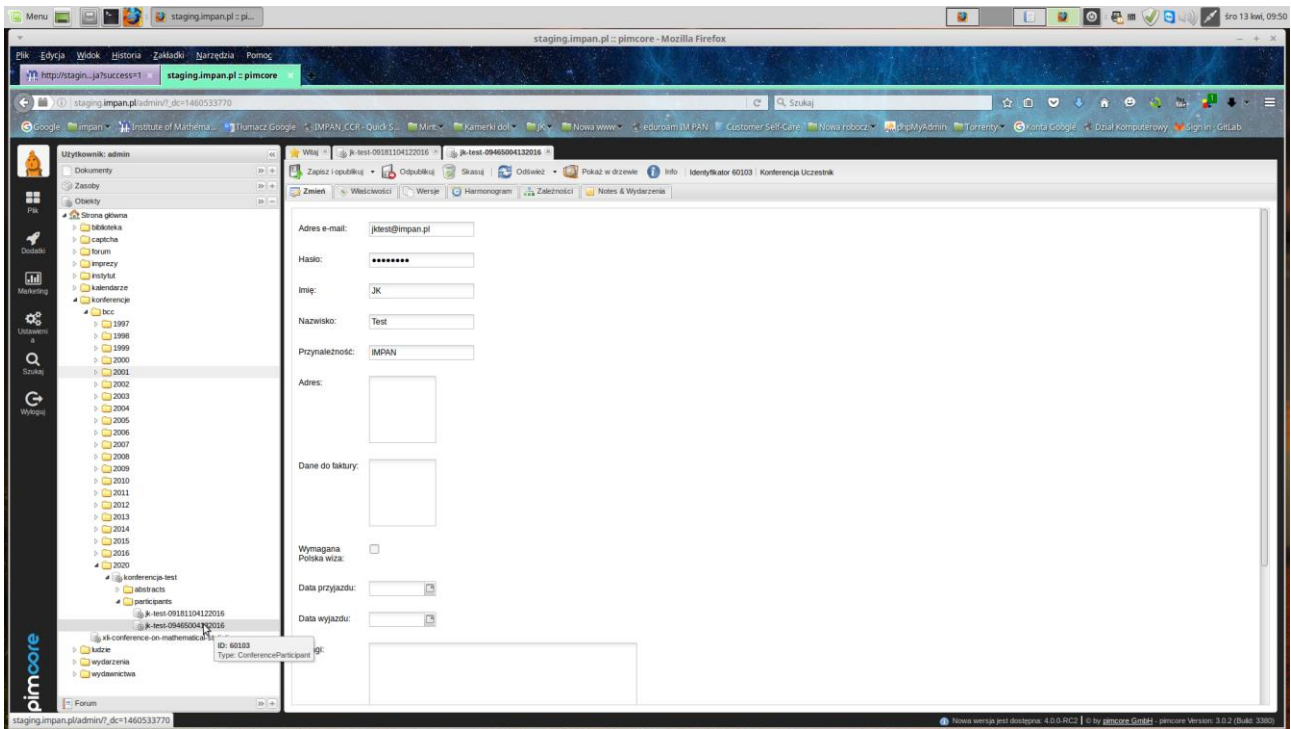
Menu staging.impan.pl :: pi... śro 13 kwi, 09:50

staging.impan.pl :: pimcore - Mozilla Firefox

Plik Edycja Widok Historia Zakładki Narzędzia Pomoc

http://stagin...ja?success=1 staging.impan.pl :: pimcore

staging.impan.pl/admin/?_dc=1460533770 Szukaj

Google impan Institute of Mathema... Tłumacz Google IMPAN_CCR - Quick S... Mint Kamerki dol JK Nowa www eduroam IM PAN Customer Self-Care Nowa robocz phpMyAdmin Torrenty Konta Google Dział Komputerowy Sign in · GitLab

Użytkownik: admin

Dokumenty
Zasoby
Obiekty

Plik
Dodatki
Marketing
Ustawienia
Szukaj
Wyloguj

Strona główna
biblioteka
captcha
forum
imprezy
instytut
kalendarze
konferencje
bcc
1997
1998
1999
2000
2001
2002
2003
2004
2005
2006
2007
2008
2009
2010
2011
2012
2013
2014
2015
2016
2020
konferencja-test
abstracts
participants
jk-test-09181104122016
jk-test-09465004132016
xli-conference-on-mathematical-st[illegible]
ludzie
wydarzenia
wydawnictwa

ID: 60103
Type: ConferenceParticipant

Forum

Witaj jk-test-09181104122016 jk-test-09465004132016

Zapisz i opublikuj Odpublikuj Skasuj Odśwież Pokaż w drzewie Info Identyfikator 60103 Konferencja Uczestnik

Zmień Właściwości Wersje Harmonogram Zależności Notes & Wydarzenia

Adres e-mail: jktest@impan.pl

Hasło: ••••••••

Imię: JK

Nazwisko: Test

Przynależność: IMPAN

Adres:

Dane do faktury:

Wymagana Polska wiza:

Data przyjazdu:

Data wyjazdu:

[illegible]gi:

staging.impan.pl/admin/?_dc=1460533770

Nowa wersja jest dostępna: 4.0.0-RC2 | © by pimcore GmbH - pimcore Version: 3.0.2 (Build: 3380)

pimcore